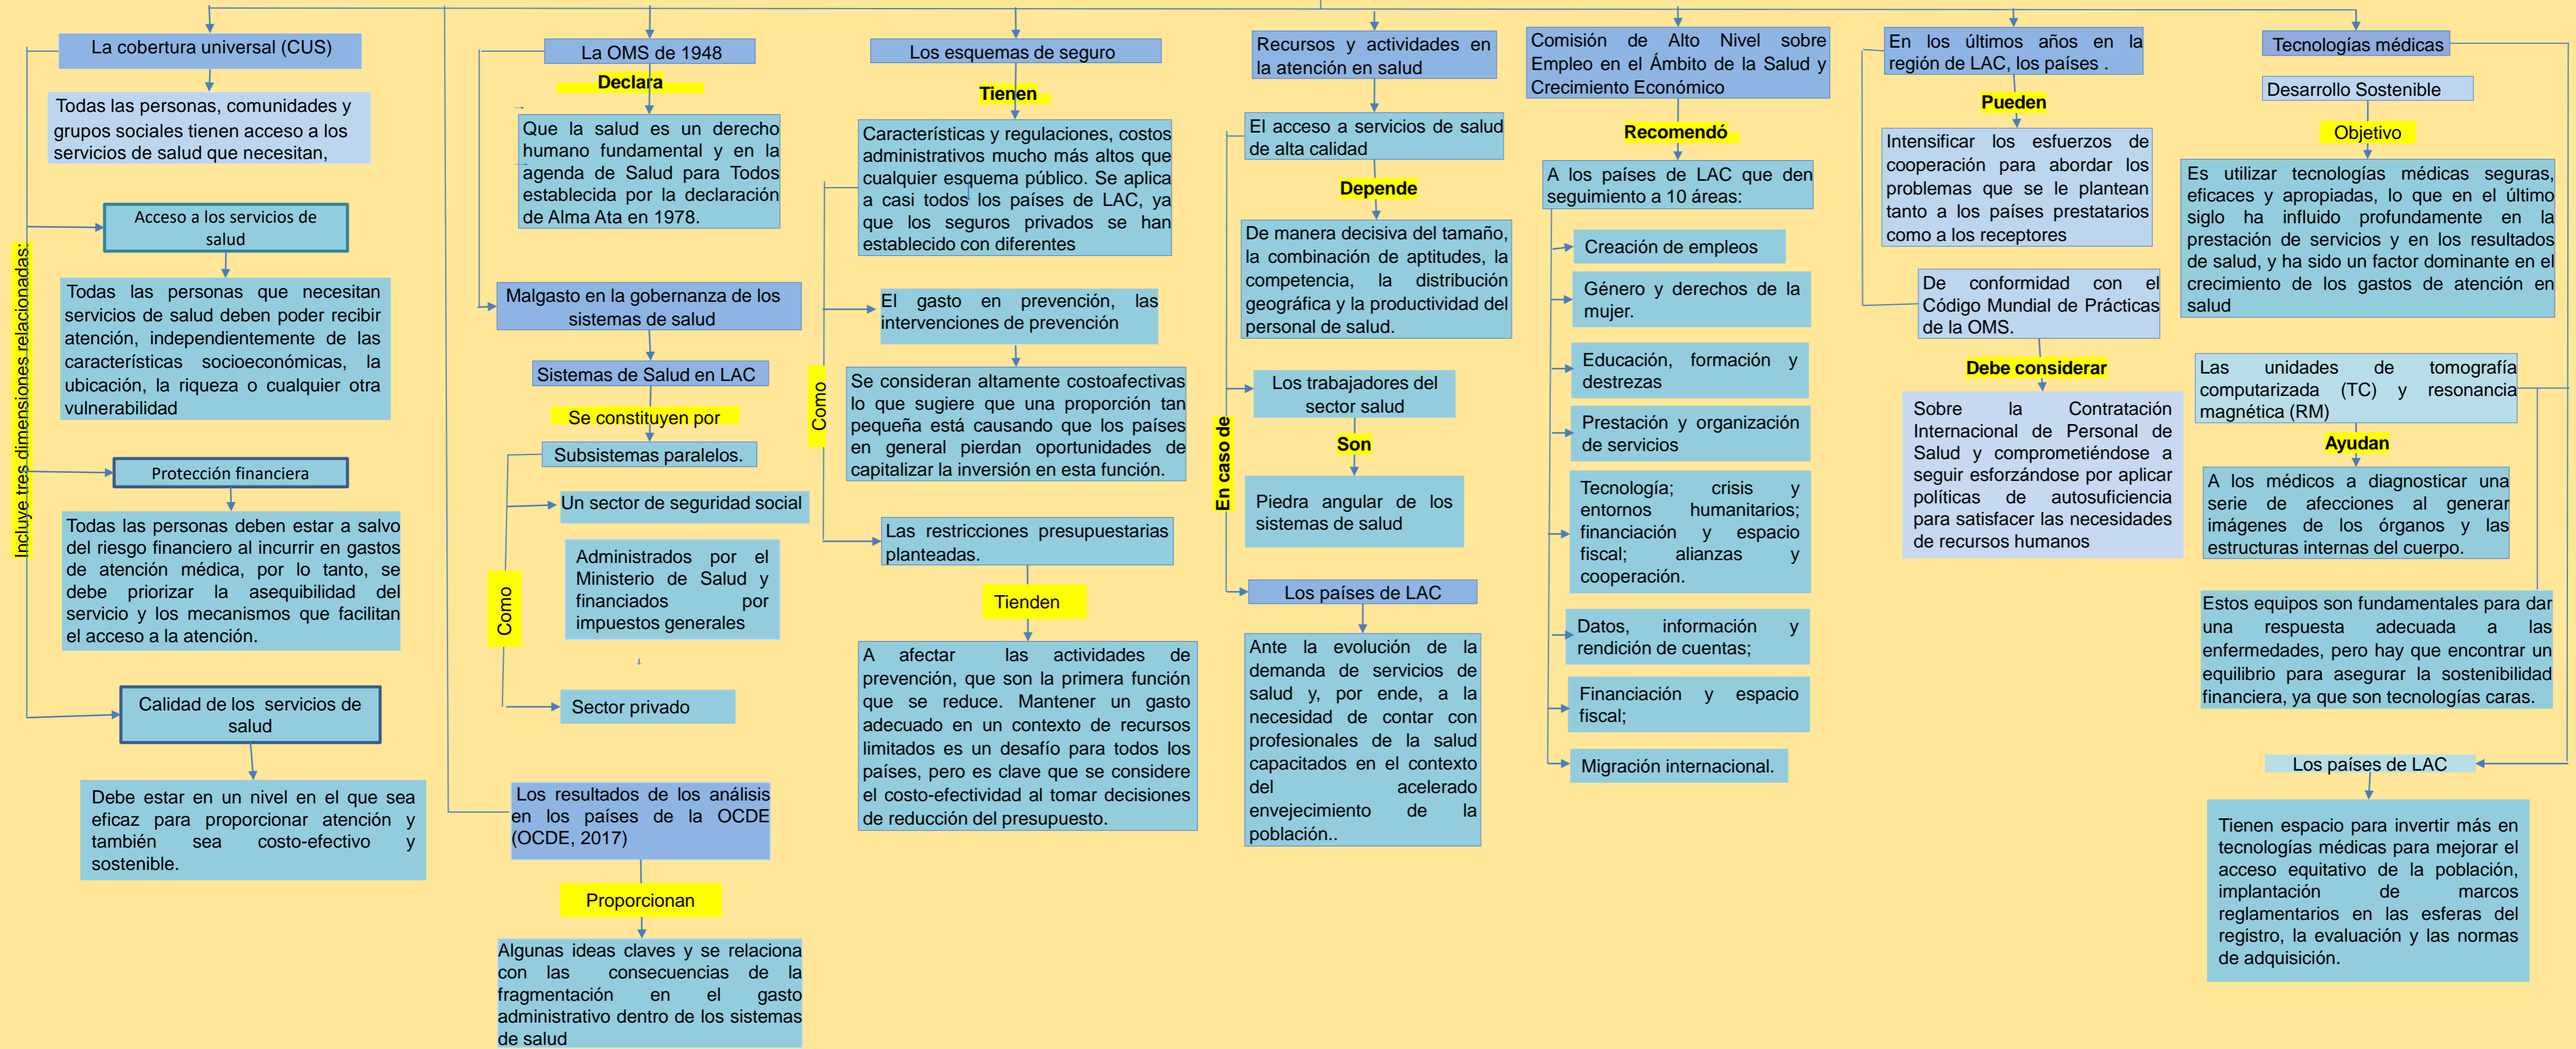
La cobertura universal (CUS)

Todas las personas, comunidades y grupos sociales tienen acceso a los servicios de salud que necesitan,

Incluye tres dimensiones relacionadas:

Acceso a los servicios de salud

Todas las personas que necesitan servicios de salud deben poder recibir atención, independientemente de las características socioeconómicas, la ubicación, la riqueza o cualquier otra vulnerabilidad

Protección financiera

Todas las personas deben estar a salvo del riesgo financiero al incurrir en gastos de atención médica, por lo tanto, se debe priorizar la asequibilidad del servicio y los mecanismos que facilitan el acceso a la atención.

Calidad de los servicios de salud

Debe estar en un nivel en el que sea eficaz para proporcionar atención y también sea costo-efectivo y sostenible.

La OMS de 1948

Declara

Que la salud es un derecho humano fundamental y en la agenda de Salud para Todos establecida por la declaración de Alma Ata en 1978.

Malgasto en la gobernanza de los sistemas de salud

Sistemas de Salud en LAC

Se constituyen por

Subsistemas paralelos.

Como

Un sector de seguridad social

Administrados por el Ministerio de Salud y financiados por impuestos generales

Sector privado

Los resultados de los análisis en los países de la OCDE (OCDE, 2017)

Proporcionan

Algunas ideas claves y se relaciona con las consecuencias de la fragmentación en el gasto administrativo dentro de los sistemas de salud

Los esquemas de seguro

Tienen

Características y regulaciones, costos administrativos mucho más altos que cualquier esquema público. Se aplica a casi todos los países de LAC, ya que los seguros privados se han establecido con diferentes

Como

El gasto en prevención, las intervenciones de prevención

Se consideran altamente costoafectivas lo que sugiere que una proporción tan pequeña está causando que los países en general pierdan oportunidades de capitalizar la inversión en esta función.

Las restricciones presupuestarias planteadas.

Tienden

A afectar las actividades de prevención, que son la primera función que se reduce. Mantener un gasto adecuado en un contexto de recursos limitados es un desafío para todos los países, pero es clave que se considere el costo-efectividad al tomar decisiones de reducción del presupuesto.

Recursos y actividades en la atención en salud

El acceso a servicios de salud de alta calidad

Depende

De manera decisiva del tamaño, la combinación de aptitudes, la competencia, la distribución geográfica y la productividad del personal de salud.

En caso de

Los trabajadores del sector salud

Son

Piedra angular de los sistemas de salud

Los países de LAC

Ante la evolución de la demanda de servicios de salud y, por ende, a la necesidad de contar con profesionales de la salud capacitados en el contexto del acelerado envejecimiento de la población..

Comisión de Alto Nivel sobre Empleo en el Ámbito de la Salud y Crecimiento Económico

Recomendó

A los países de LAC que den seguimiento a 10 áreas:

Creación de empleos

Género y derechos de la mujer.

Educación, formación y destrezas

Prestación y organización de servicios

Tecnología; crisis y entornos humanitarios; financiación y espacio fiscal; alianzas y cooperación.

Datos, información y rendición de cuentas;

Financiación y espacio fiscal;

Migración internacional.

En los últimos años en la región de LAC, los países .

Pueden

Intensificar los esfuerzos de cooperación para abordar los problemas que se le plantean tanto a los países prestatarios como a los receptores

De conformidad con el Código Mundial de Prácticas de la OMS.

Debe considerar

Sobre la Contratación Internacional de Personal de Salud y comprometiéndose a seguir esforzándose por aplicar políticas de autosuficiencia para satisfacer las necesidades de recursos humanos

Tecnologías médicas

Desarrollo Sostenible

Objetivo

Es utilizar tecnologías médicas seguras, eficaces y apropiadas, lo que en el último siglo ha influido profundamente en la prestación de servicios y en los resultados de salud, y ha sido un factor dominante en el crecimiento de los gastos de atención en salud

Las unidades de tomografía computarizada (TC) y resonancia magnética (RM)

Ayudan

A los médicos a diagnosticar una serie de afecciones al generar imágenes de los órganos y las estructuras internas del cuerpo.

Estos equipos son fundamentales para dar una respuesta adecuada a las enfermedades, pero hay que encontrar un equilibrio para asegurar la sostenibilidad financiera, ya que son tecnologías caras.

Los países de LAC

Tienen espacio para invertir más en tecnologías médicas para mejorar el acceso equitativo de la población, implantación de marcos reglamentarios en las esferas del registro, la evaluación y las normas de adquisición.